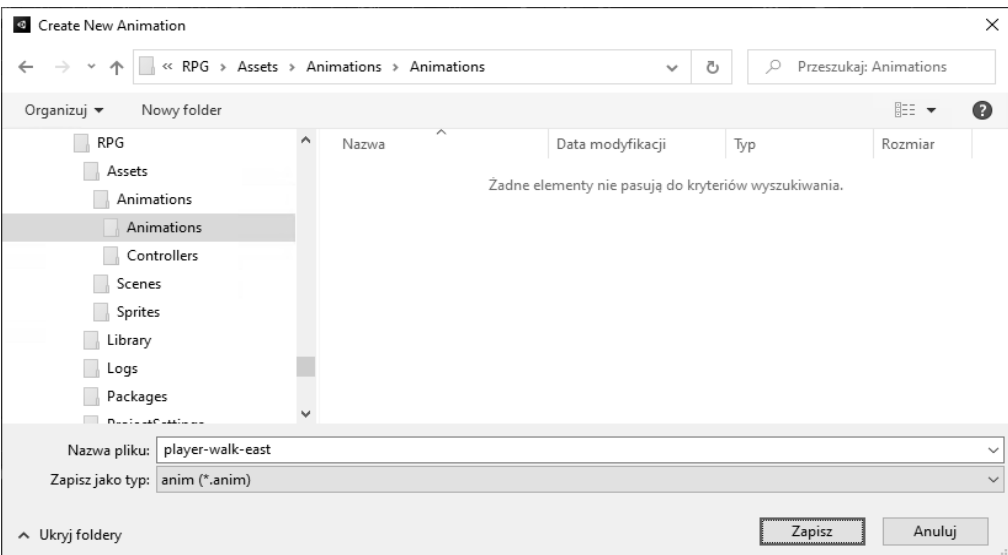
Create New Animation

« RPG › Assets › Animations › Animations

Przeszukaj: Animations

Organizuj ▾ Nowy folder

RPG
Assets
Animations
Animations
Controllers
Scenes
Sprites
Library
Logs
Packages
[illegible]

| Nazwa | Data modyfikacji | Typ | Rozmiar |
|---|---|---|---|

Żadne elementy nie pasują do kryteriów wyszukiwania.

Nazwa pliku: player-walk-east
Zapisz jako typ: anim (*.anim)

^ Ukryj foldery

Zapisz Anuluj